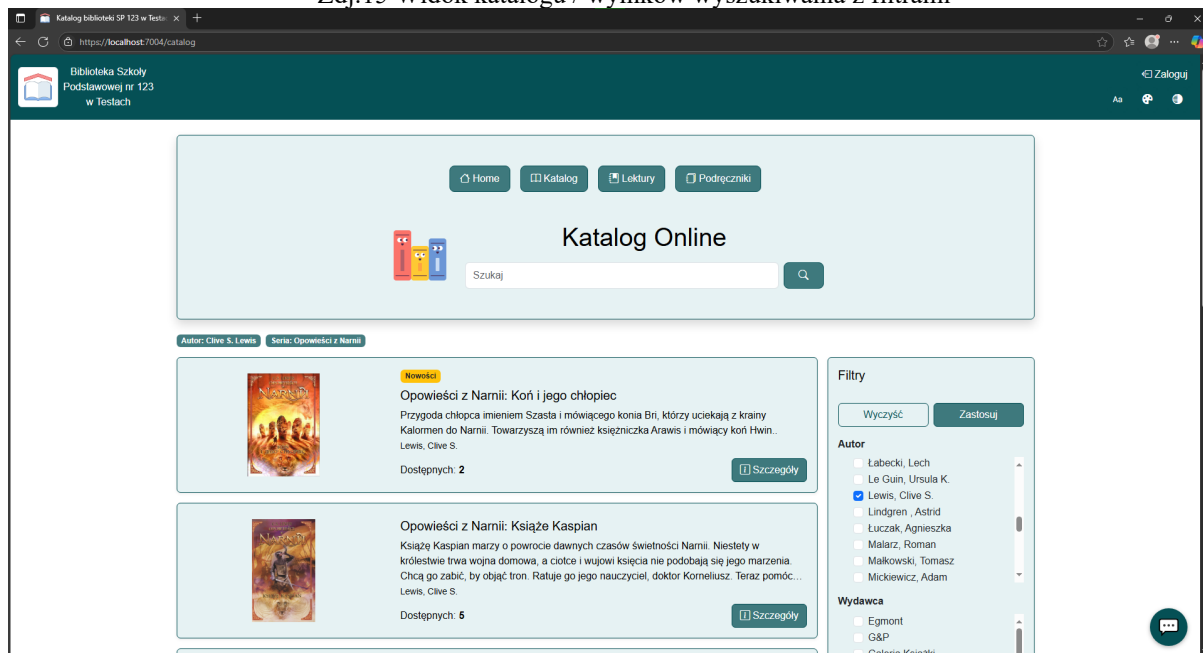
Zdj.15 Widok katalogu / wyników wyszukiwania z filtrami

Katalog biblioteki SP 123 w Testa ×

https://localhost:7004/catalog

Biblioteka Szkoły Podstawowej nr 123 w Testach

Zaloguj

Aa

Home Katalog Lektury Podręczniki

Katalog Online

Szukaj

Autor: Clive S. Lewis Seria: Opowieści z Narnii

Nowości

Opowieści z Narnii: Koń i jego chłopiec

Przygoda chłopca imieniem Szasta i mówiącego konia Bri, którzy uciekają z krainy Kalormen do Narnii. Towarzyszą im również księżniczka Arawis i mówiący koń Hwin..

Lewis, Clive S.

Dostępnych: 2

Szczegóły

Opowieści z Narnii: Książe Kaspian

Książę Kaspian marzy o powrocie dawnych czasów świetności Narnii. Niestety w królestwie trwa wojna domowa, a ciotce i wujowi księcia nie podobają się jego marzenia. Chcą go zabić, by objąć tron. Ratuje go jego nauczyciel, doktor Korneliusz. Teraz pomóc...

Lewis, Clive S.

Dostępnych: 5

Szczegóły

Filtry

Wyczyść

Zastosuj

Autor

Łabecki, Lech
Le Guin, Ursula K.
Lewis, Clive S.
Lindgren , Astrid
Łuczak, Agnieszka
Malarz, Roman
Małkowski, Tomasz
Mickiewicz, Adam

Wydawca

Egmont
G&P
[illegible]